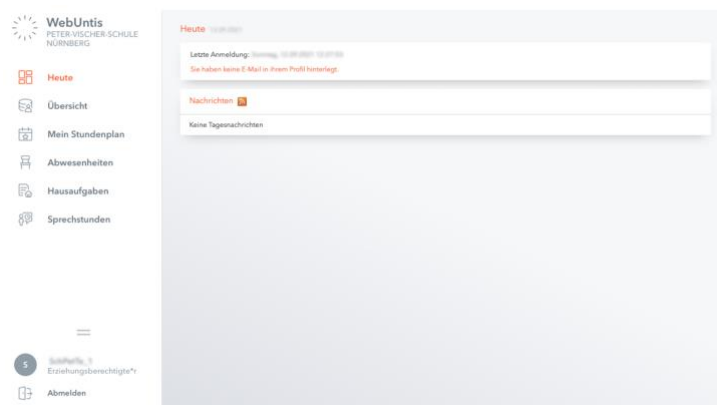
WebUntis
PETER-VISCHER-SCHULE NÜRNBERG

Heute
Übersicht
Mein Stundenplan
Abwesenheiten
Hausaufgaben
Sprechstunden

S
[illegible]
Erziehungsberechtigte*r
Abmelden

Heute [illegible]

Letzte Anmeldung: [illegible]
Sie haben keine E-Mail in Ihrem Profil hinterlegt.

Nachrichten

Keine Tagesnachrichten